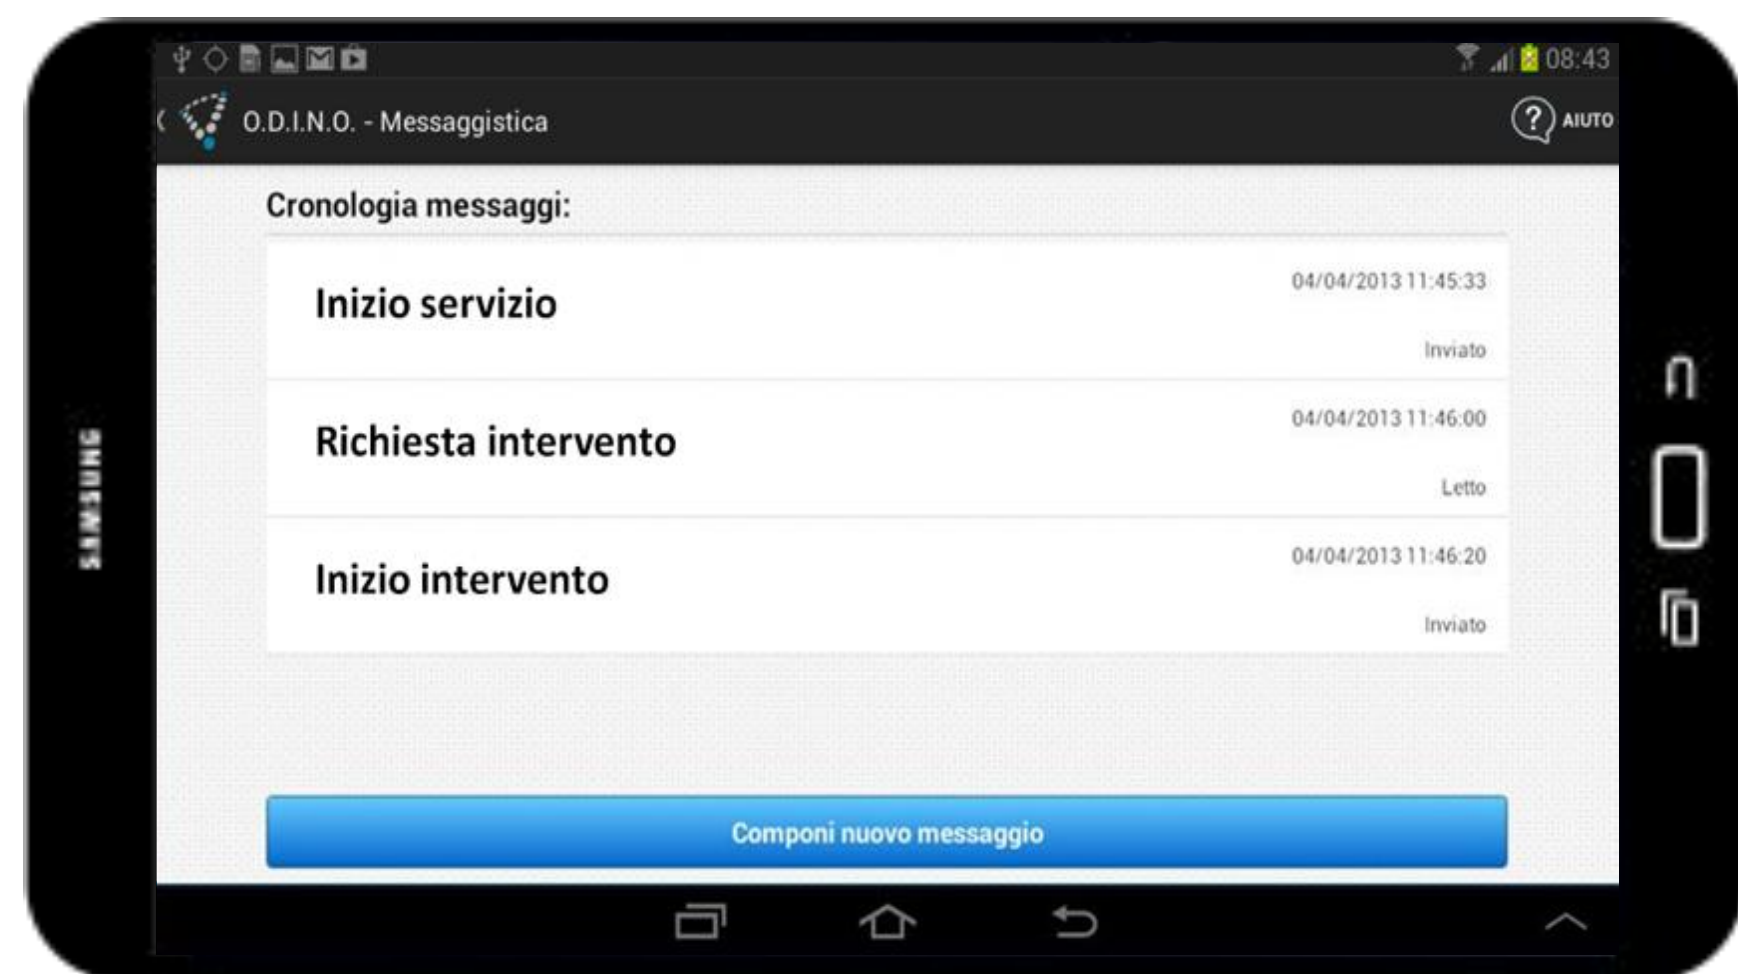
08:43

O.D.I.N.O. - Messaggistica

AIUTO

Cronologia messaggi:

Inizio servizio
04/04/2013 11:45:33
Inviato

Richiesta intervento
04/04/2013 11:46:00
Letto

Inizio intervento
04/04/2013 11:46:20
Inviato

Componi nuovo messaggio

SAMSUNG